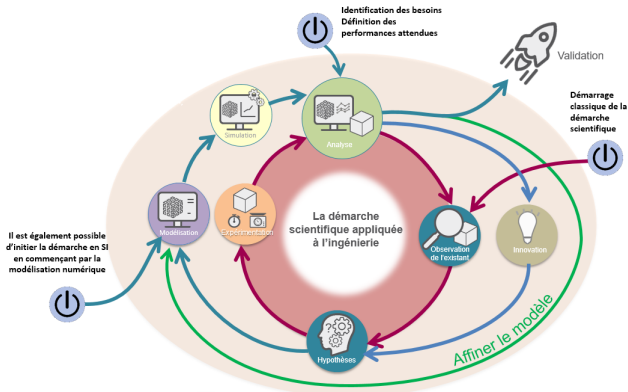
Identification des besoins
Définition des performances attendues

Validation

Démarrage classique de la démarche scientifique

Simulation

Analyse

Il est également possible d'initier la démarche en SI en commençant par la modélisation numérique

Modélisation

Expérimentation

La démarche scientifique appliquée à l'ingénierie

Observation de l'existant

Innovation

Hypothèses

Affiner le modèle